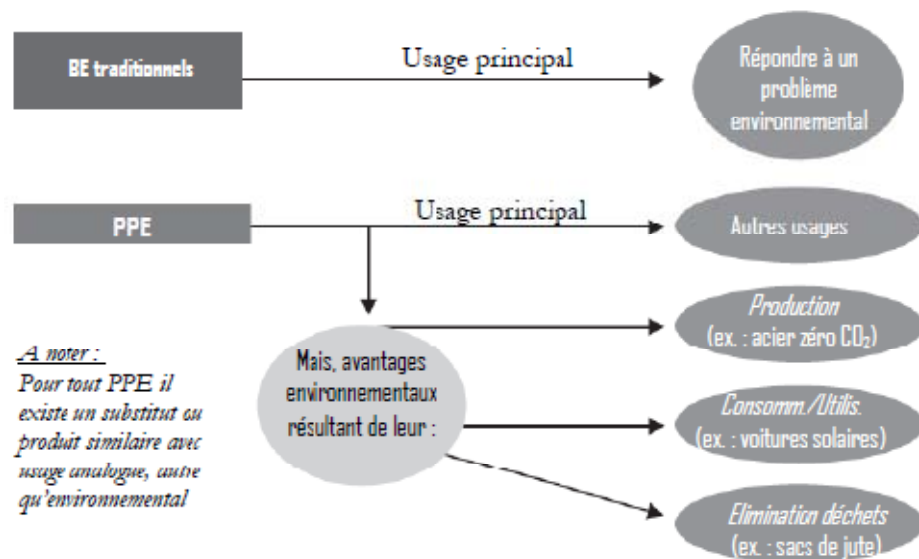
BE traditionnels

Usage principal

Répondre à un problème environnemental

PPE

Usage principal

Autres usages

A noter :
Pour tout PPE il existe un substitut ou produit similaire avec usage analogue, autre qu'environnemental

Mais, avantages environnementaux résultant de leur :

Production
(ex. : acier zéro $CO_2$)

Consomm./Utilis.
(ex. : voitures solaires)

Elimination déchets
(ex. : sacs de jute)